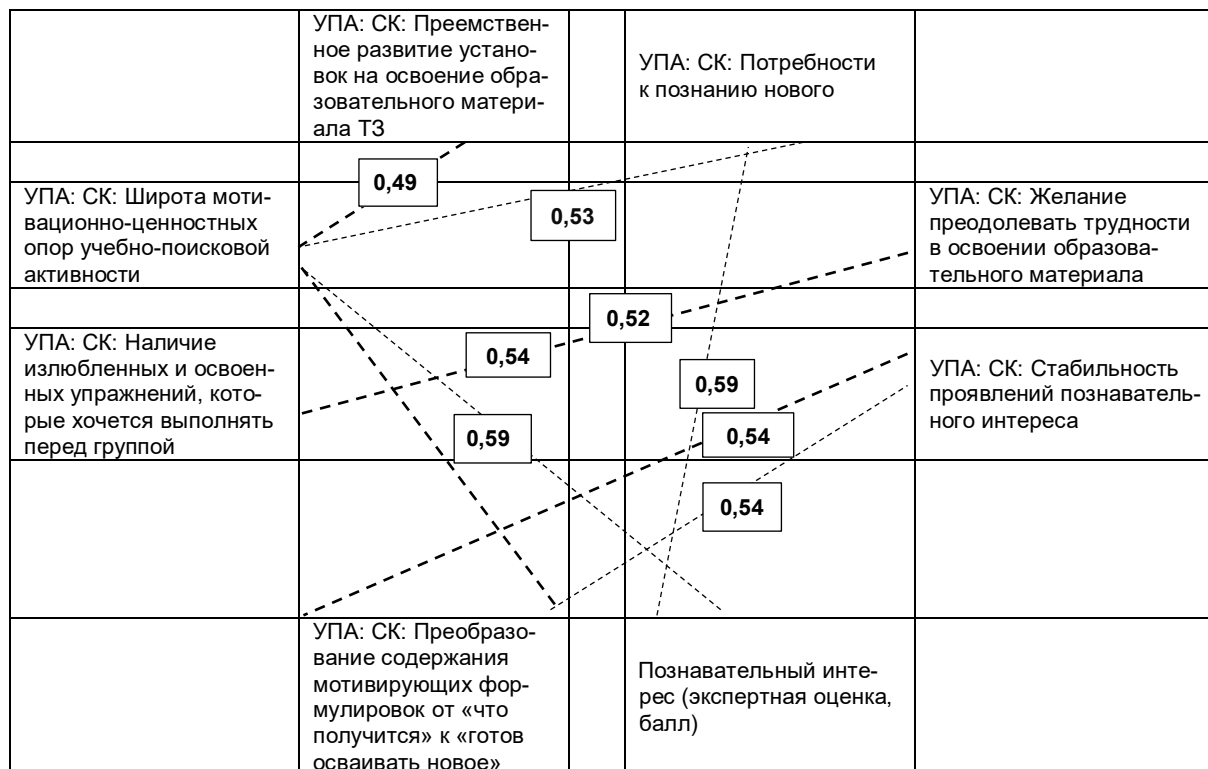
УПА: СК: Преемственное развитие установок на освоение образовательного материала ТЗ

УПА: СК: Потребности к познанию нового

0,49

УПА: СК: Широта мотивационно-ценностных опор учебно-поисковой активности

0,53

УПА: СК: Желание преодолевать трудности в освоении образовательного материала

0,52

УПА: СК: Наличие излюбленных и освоенных упражнений, которые хочется выполнять перед группой

0,54

0,59

УПА: СК: Стабильность проявлений познавательного интереса

0,59

0,54

0,54

УПА: СК: Преобразование содержания мотивирующих формулировок от «что получится» к «готов осваивать новое»

Познавательный интерес (экспертная оценка, балл)